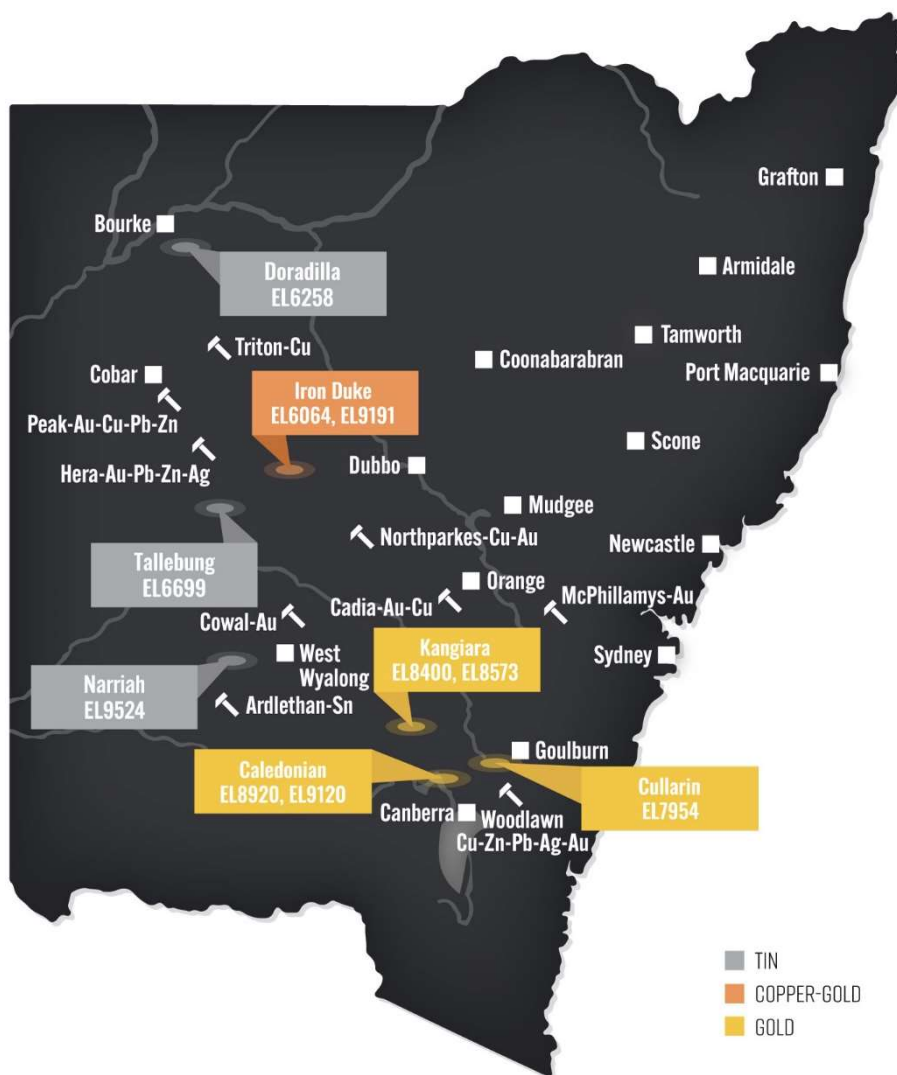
Grafton
Bourke
Doradilla
EL6258
Armidale
Triton-Cu
Tamworth
Coonabarabran
Cobar
Iron Duke
EL6064, EL9191
Port Macquarie
Peak-Au-Cu-Pb-Zn
Scone
Hera-Au-Pb-Zn-Ag
Dubbo
Mudgee
Northparkes-Cu-Au
Newcastle
Tallebung
EL6699
Orange
Cadia-Au-Cu
McPhillamys-Au
Cowal-Au
Kangiara
EL8400, EL8573
West Wyalong
Sydney
Narriah
EL9524
Ardlethan-Sn
Goulburn
Caledonian
EL8920, EL9120
Cullarin
EL7954
Canberra
Woodlawn
Cu-Zn-Pb-Ag-Au
TIN
COPPER-GOLD
GOLD